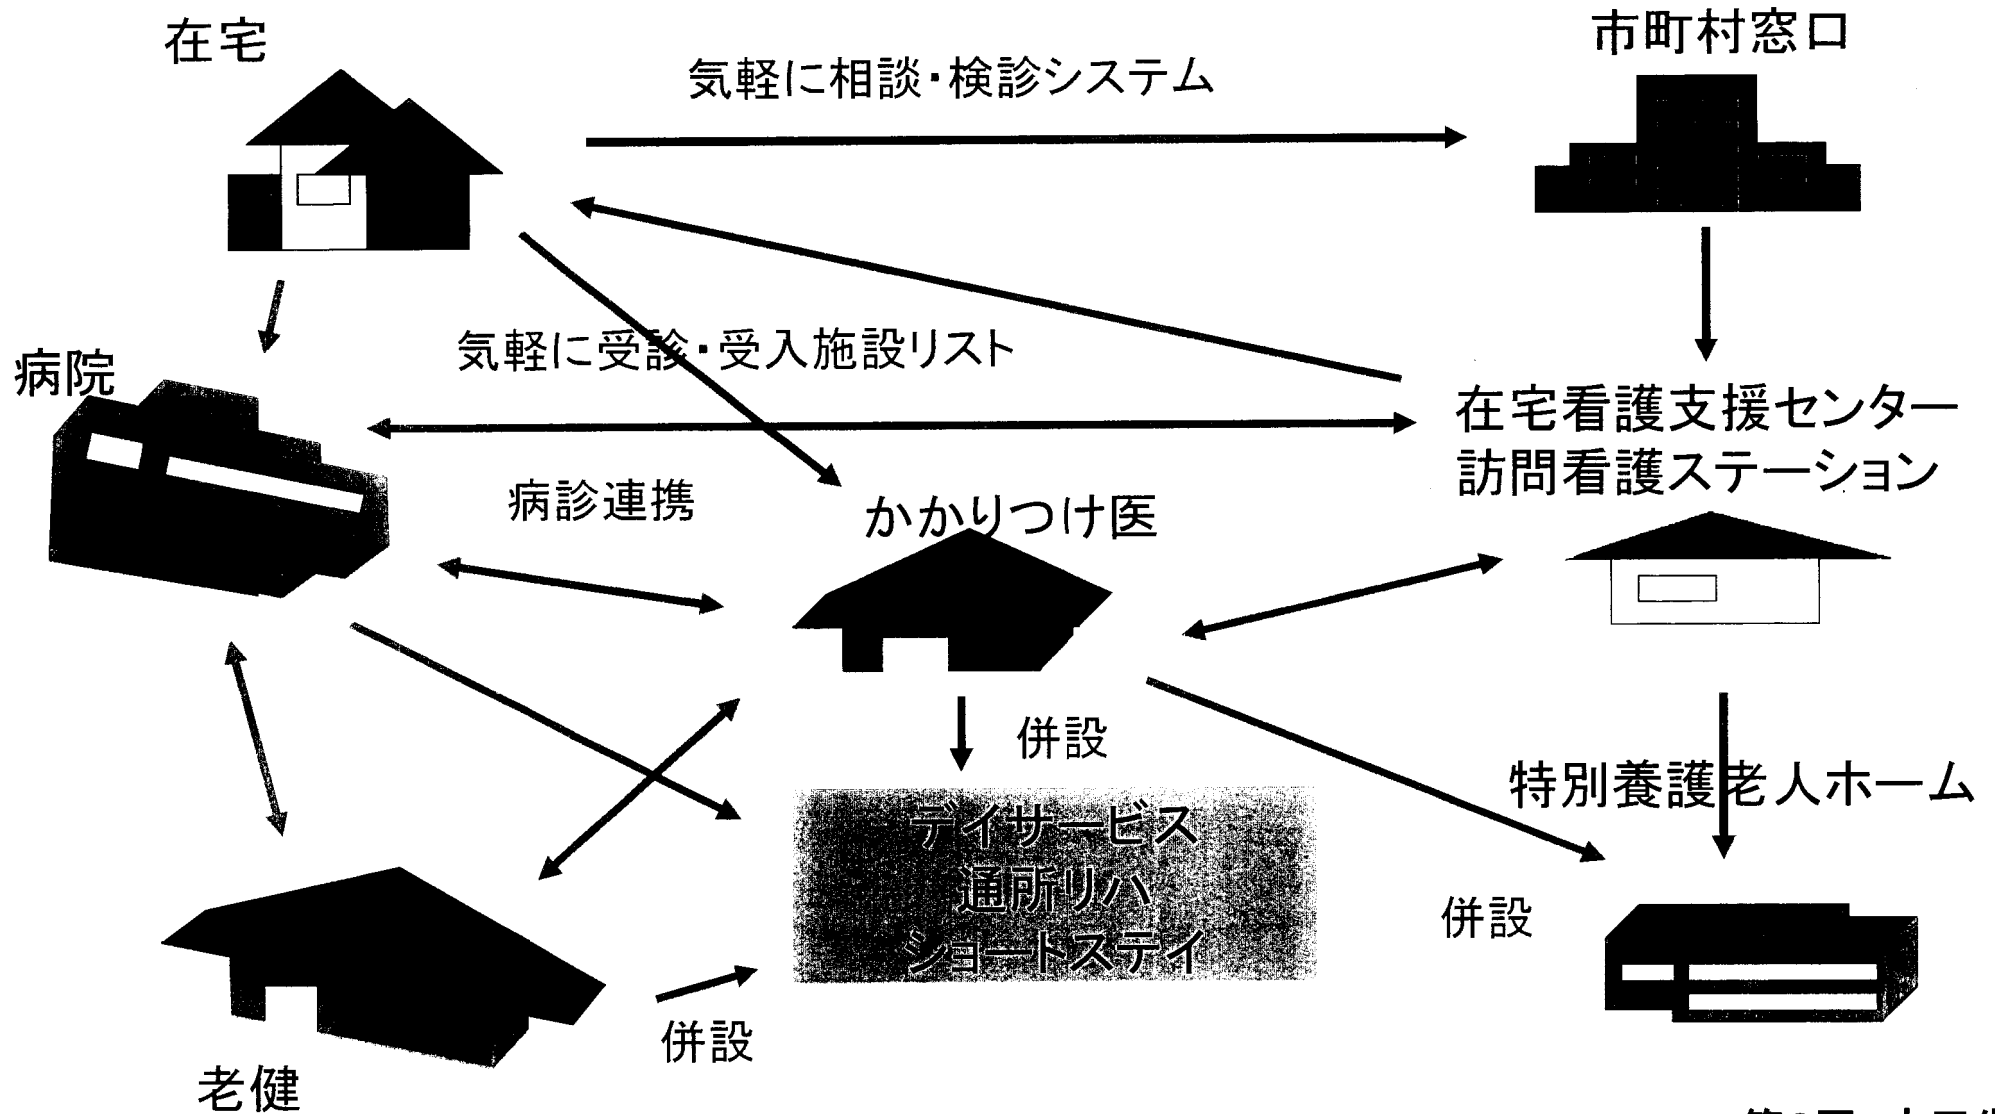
在宅

気軽に相談・検診システム

市町村窓口

病院

気軽に受診・受入施設リスト

在宅看護支援センター
訪問看護ステーション

病診連携

かかりつけ医

併設

デイサービス
通所リハ
ショートステイ

特別養護老人ホーム

併設

併設

老健

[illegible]